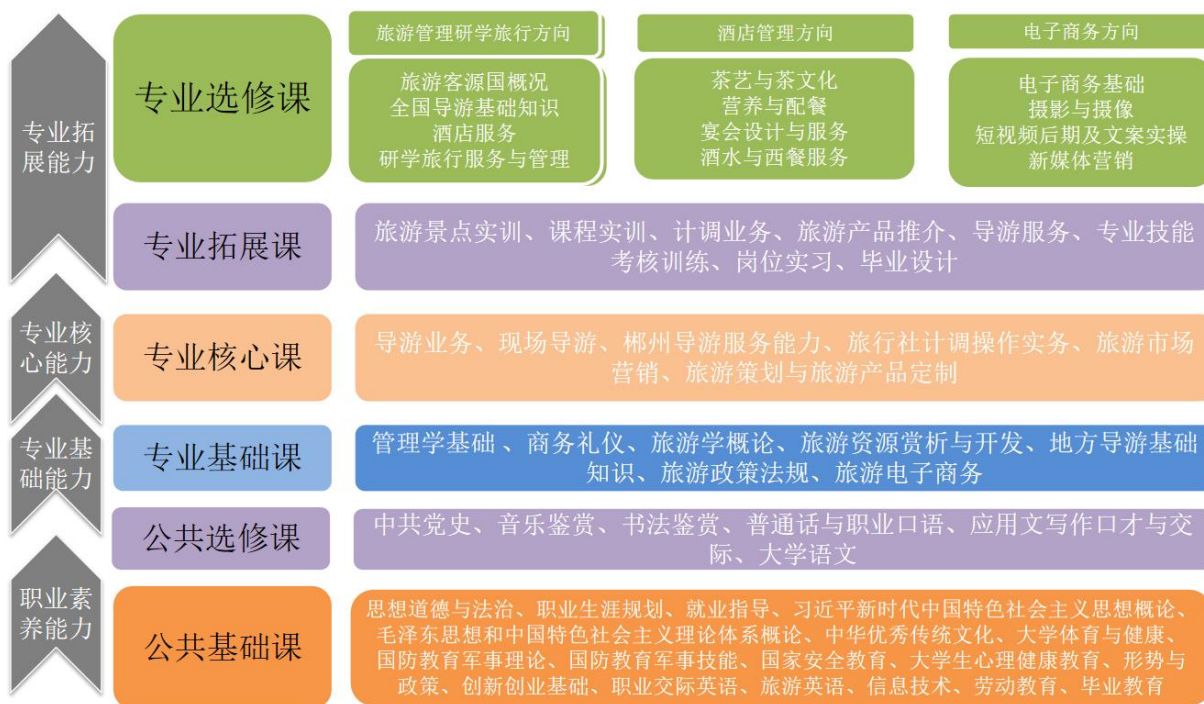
专业拓展能力

专业选修课

旅游管理研学旅行方向

旅游客源国概况
全国导游基础知识
酒店服务
研学旅行服务与管理

酒店管理方向

茶艺与茶文化
营养与配餐
宴会设计与服务
酒水与西餐服务

电子商务方向

电子商务基础
摄影与摄像
短视频后期及文案实操
新媒体营销

专业拓展课

旅游景点实训、课程实训、计调业务、旅游产品推介、导游服务、专业技能考核训练、岗位实习、毕业设计

专业核心能力

专业核心课

导游业务、现场导游、郴州导游服务能力、旅行社计调操作实务、旅游市场营销、旅游策划与旅游产品定制

专业基础能力

专业基础课

管理学基础 、商务礼仪、旅游学概论、旅游资源赏析与开发、地方导游基础知识、旅游政策法规、旅游电子商务

公共选修课

中共党史、音乐鉴赏、书法鉴赏、普通话与职业口语、应用文写作口才与交际、大学语文

职业素养能力

公共基础课

思想道德与法治、职业生涯规划、就业指导、习近平新时代中国特色社会主义思想概论、毛泽东思想和中国特色社会主义理论体系概论、中华优秀传统文化、大学体育与健康、国防教育军事理论、国防教育军事技能、国家安全教育、大学生心理健康教育、形势与政策、创新创业基础、职业交际英语、旅游英语、信息技术、劳动教育、毕业教育